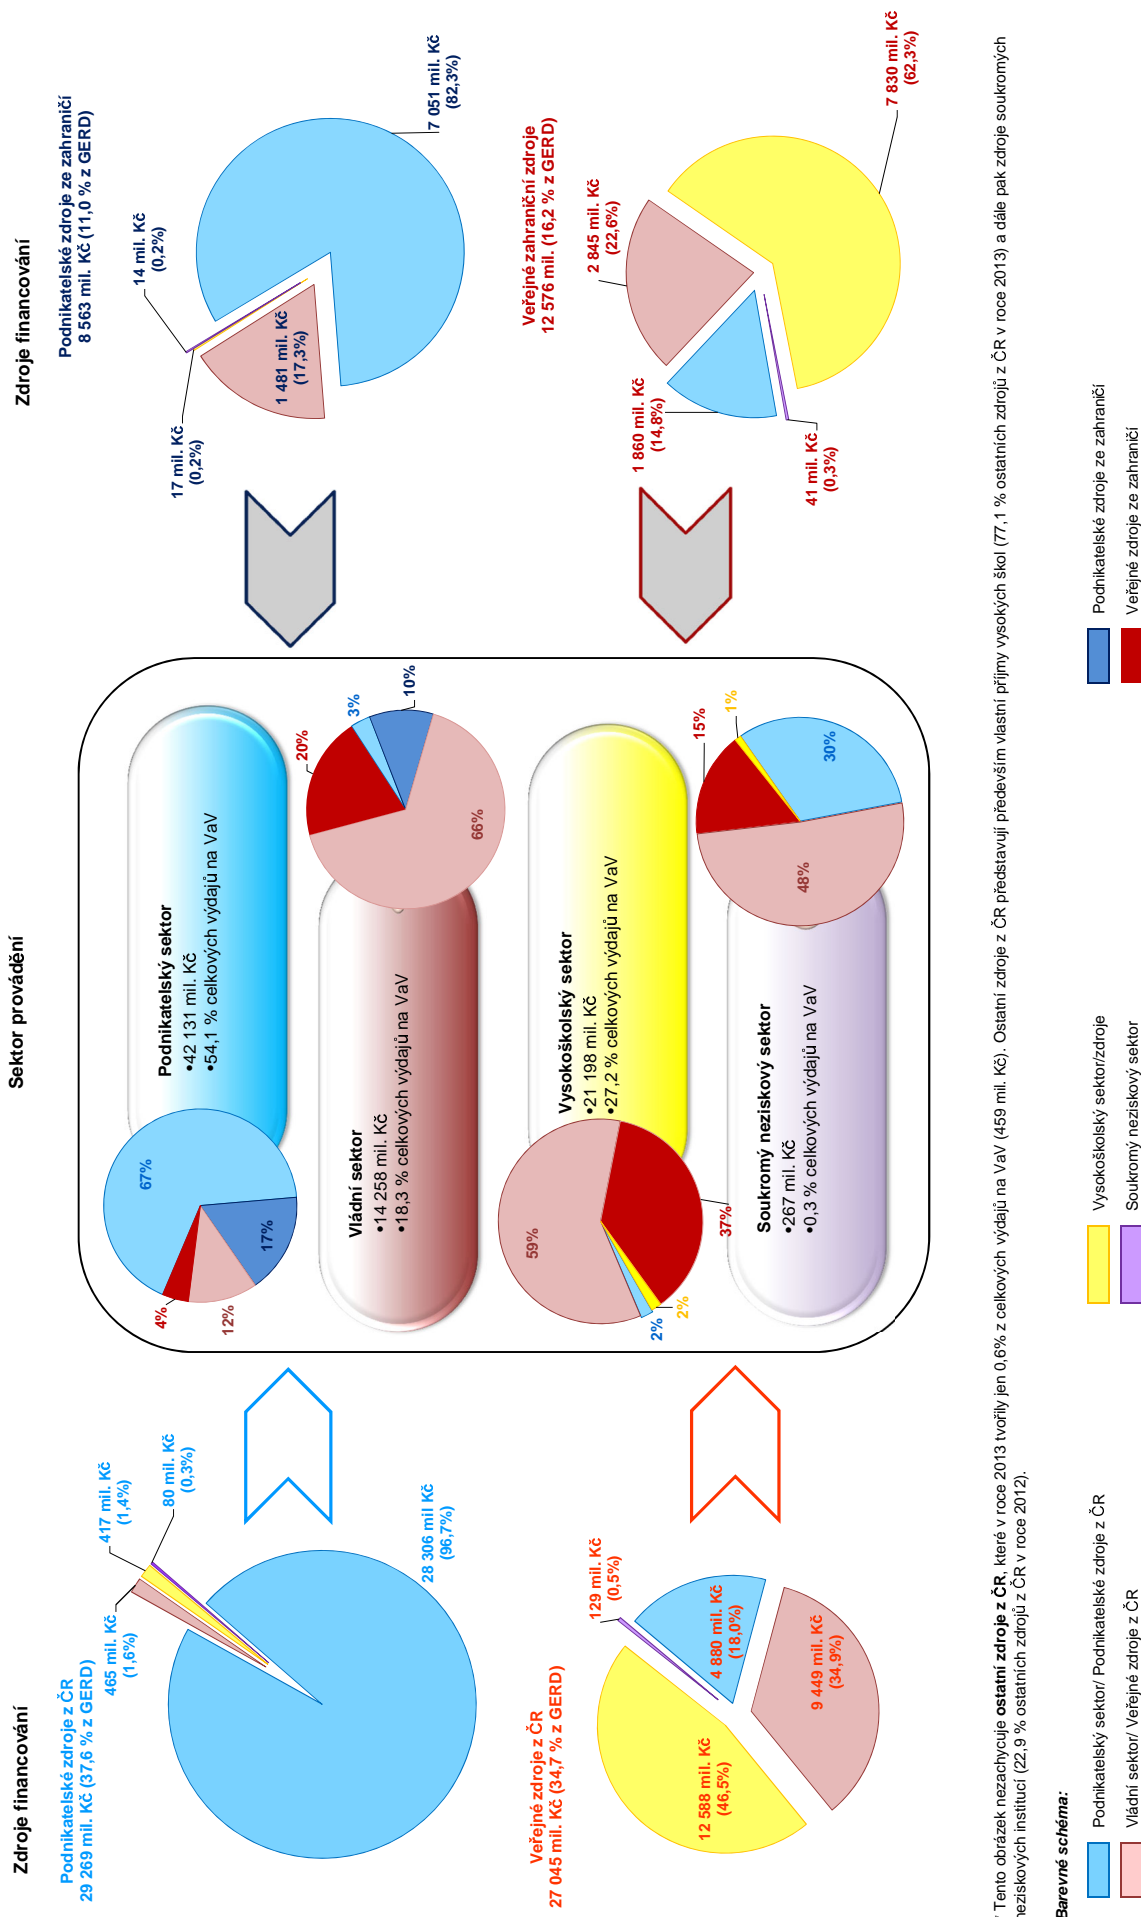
Zdroje financování

Podnikatelské zdroje z ČR
29 269 mil. Kč (37,6 % z GERD)

465 mil. Kč
(1,6%)

417 mil. Kč
(1,4%)

80 mil. Kč
(0,3%)

28 306 mil Kč
(96,7%)

Veřejné zdroje z ČR
27 045 mil. Kč (34,7 % z GERD)

129 mil. Kč
(0,5%)

4 880 mil. Kč
(18,0%)

9 449 mil. Kč
(34,9%)

12 588 mil. Kč
(46,5%)

Sektor provádění

67%
17%
12%
4%

Podnikatelský sektor
•42 131 mil. Kč
•54,1 % celkových výdajů na VaV

20%
3%
10%
66%

Vládní sektor
•14 258 mil. Kč
•18,3 % celkových výdajů na VaV

Vysokoškolský sektor
•21 198 mil. Kč
•27,2 % celkových výdajů na VaV

59%
37%
2%
2%

15%
1%
30%
48%

Soukromý neziskový sektor
•267 mil. Kč
•0,3 % celkových výdajů na VaV

Zdroje financování

Podnikatelské zdroje ze zahraničí
8 563 mil. Kč (11,0 % z GERD)

7 051 mil. Kč
(82,3%)

14 mil. Kč
(0,2%)

1 481 mil. Kč
(17,3%)

17 mil. Kč
(0,2%)

Veřejné zahraniční zdroje
12 576 mil. (16,2 % z GERD)

7 830 mil. Kč
(62,3%)

2 845 mil. Kč
(22,6%)

1 860 mil. Kč
(14,8%)

41 mil. Kč
(0,3%)

* Tento obrázek nezachycuje **ostatní zdroje z ČR**, které v roce 2013 tvořily jen 0,6% z celkových výdajů na VaV (459 mil. Kč). Ostatní zdroje z ČR představují především vlastní příjmy vysokých škol (77,1 % ostatních zdrojů z ČR v roce 2013) a dále pak zdroje soukromých neziskových institucí (22,9 % ostatních zdrojů z ČR v roce 2012).

Barevné schéma:

Podnikatelský sektor/ Podnikatelské zdroje z ČR
Vládní sektor/ Veřejné zdroje z ČR
Vysokoškolský sektor/zdroje
Soukromý neziskový sektor
Podnikatelské zdroje ze zahraničí
Veřejné zdroje ze zahraničí